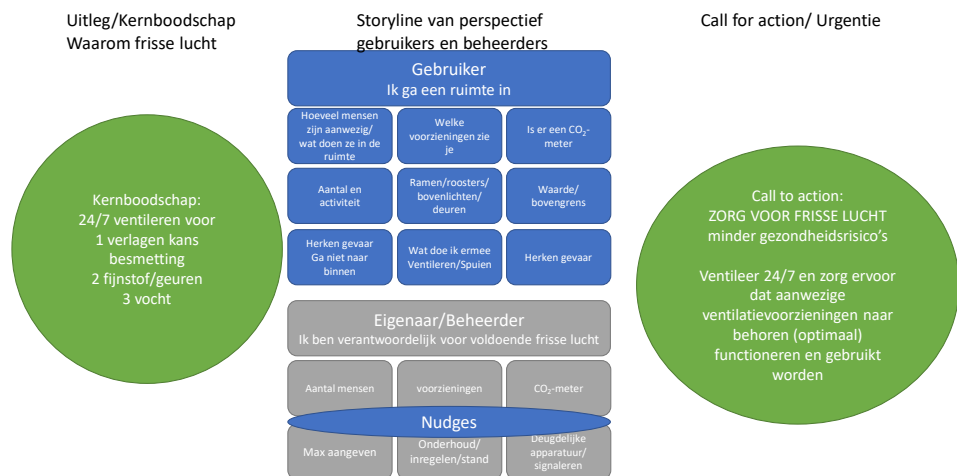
Uitleg/Kernboodschap
Waarom frisse lucht

Kernboodschap:
24/7 ventileren voor
1 verlagen kans besmetting
2 fijnstof/geuren
3 vocht

Storyline van perspectief gebruikers en beheerders

Gebruiker
Ik ga een ruimte in

| Hoeveel mensen zijn aanwezig/ wat doen ze in de ruimte | Welke voorzieningen zie je | Is er een $CO_2$-meter |
|---|---|---|
| Aantal en activiteit | Ramen/roosters/ bovenlichten/ deuren | Waarde/ bovengrens |
| Herken gevaar Ga niet naar binnen | Wat doe ik ermee Ventileren/Spuien | Herken gevaar |

Eigenaar/Beheerder
Ik ben verantwoordelijk voor voldoende frisse lucht

| Aantal mensen | voorzieningen | $CO_2$-meter |
|---|---|---|

Nudges

| Max aangeven | Onderhoud/ inregelen/stand | Deugdelijke apparatuur/ signaleren |
|---|---|---|

Call for action/ Urgentie

Call to action:
ZORG VOOR FRISSE LUCHT
minder gezondheidsrisico's

Ventileer 24/7 en zorg ervoor dat aanwezige ventilatievoorzieningen naar behoren (optimaal) functioneren en gebruikt worden